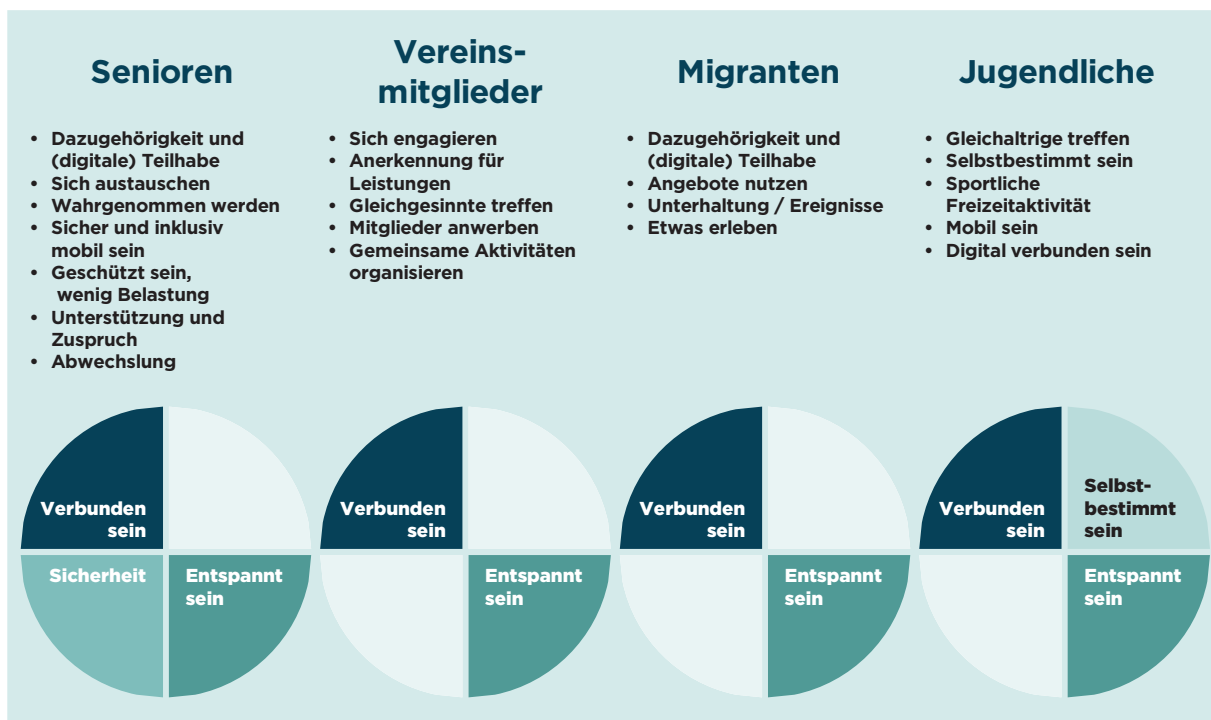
Senioren

- Dazugehörigkeit und (digitale) Teilhabe
- Sich austauschen
- Wahrgenommen werden
- Sicher und inklusiv mobil sein
- Geschützt sein, wenig Belastung
- Unterstützung und Zuspruch
- Abwechslung

Verbunden sein
Sicherheit
Entspannt sein

Vereins-mitglieder

- Sich engagieren
- Anerkennung für Leistungen
- Gleichgesinnte treffen
- Mitglieder anwerben
- Gemeinsame Aktivitäten organisieren

Verbunden sein
Entspannt sein

Migranten

- Dazugehörigkeit und (digitale) Teilhabe
- Angebote nutzen
- Unterhaltung / Ereignisse
- Etwas erleben

Verbunden sein
Entspannt sein

Jugendliche

- Gleichaltrige treffen
- Selbstbestimmt sein
- Sportliche Freizeitaktivität
- Mobil sein
- Digital verbunden sein

Verbunden sein
Selbst-bestimmt sein
Entspannt sein